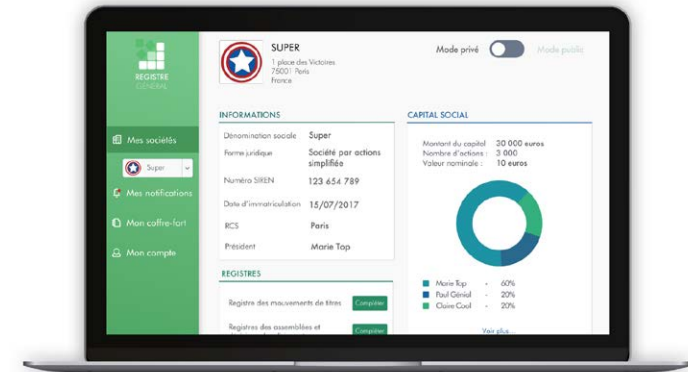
REGISTRE GÉNÉRAL

Mes sociétés

Super

Mes notifications

Mon coffre-fort

Mon compte

SUPER
1 place des Victoires
75001 Paris
France

Mode privé

Mode public

INFORMATIONS

| | |
|---|---|
| Dénomination sociale | Super |
| Forme juridique | Société par actions simplifiée |
| Numéro SIREN | 123 654 789 |
| Date d'immatriculation | 15/07/2017 |
| RCS | Paris |
| Président | Marie Top |

REGISTRES

Registre des mouvements de titres Compléter

Registres des assemblées et Compléter

CAPITAL SOCIAL

Montant du capital : 30 000 euros
Nombre d'actions : 3 000
Valeur nominale : 10 euros

Marie Top - 60%
Paul Génial - 20%
Claire Cool - 20%

Voir plus...